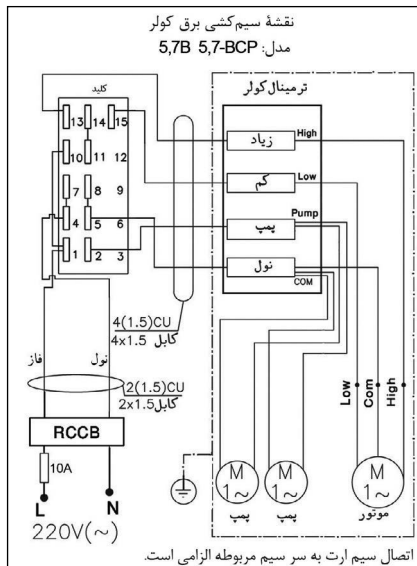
نقشهٔ سیم‌کشی برق کولر
مدل: 5,7B 5,7-BCP

کلید
13 14 15
10 11 12
7 8 9
4 5 6
1 2 3

ترمینال کولر
زیاد High
کم Low
پمپ Pump
نول COM

4(1.5)CU
کابل 4x1.5

فاز
نول

2(1.5)CU
کابل 2x1.5

RCCB
10A
L
N
220V(~)

Low
Com
High

M
1~
پمپ

M
1~
پمپ

M
1~
موتور

اتصال سیم ارت به سر سیم مربوطه الزامی است.